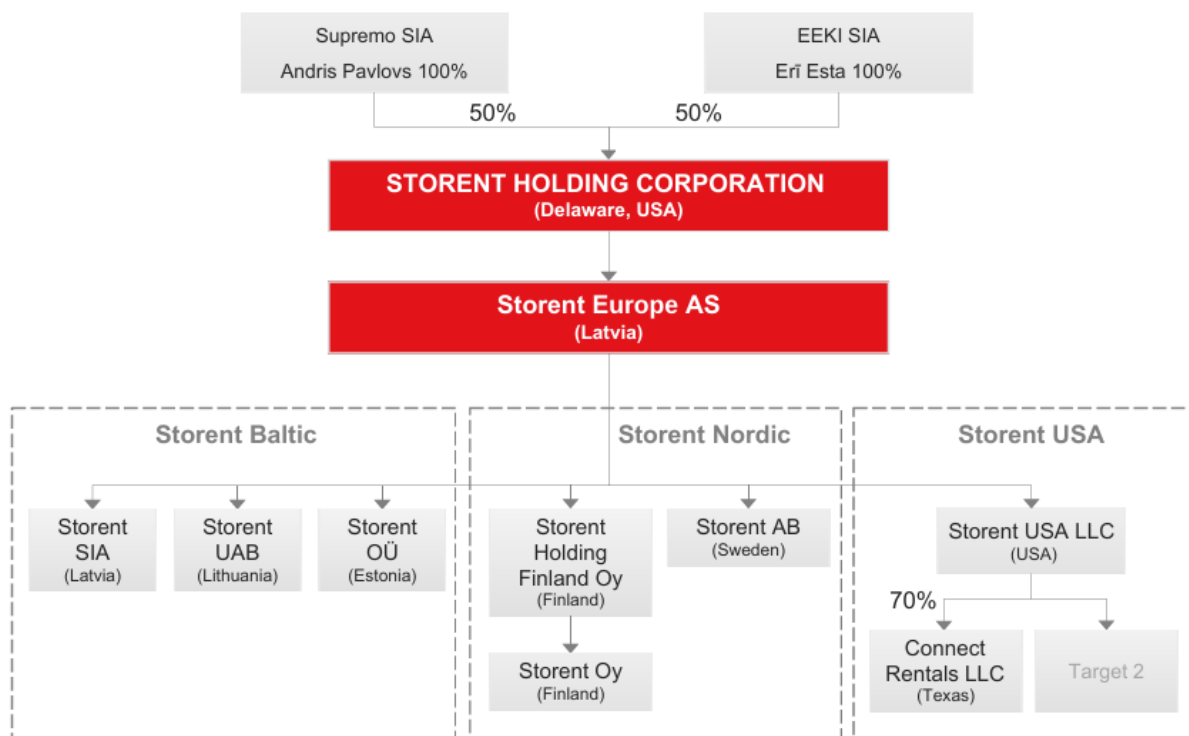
Supremo SIA
Andris Pavlovs 100%

EEKI SIA
Erī Esta 100%

50%

50%

STORENT HOLDING CORPORATION
(Delaware, USA)

Storent Europe AS
(Latvia)

Storent Baltic

Storent Nordic

Storent USA

Storent SIA
(Latvia)

Storent UAB
(Lithuania)

Storent OÜ
(Estonia)

Storent Holding Finland Oy
(Finland)

Storent AB
(Sweden)

Storent USA LLC
(USA)

Storent Oy
(Finland)

70%

Connect Rentals LLC
(Texas)

Target 2